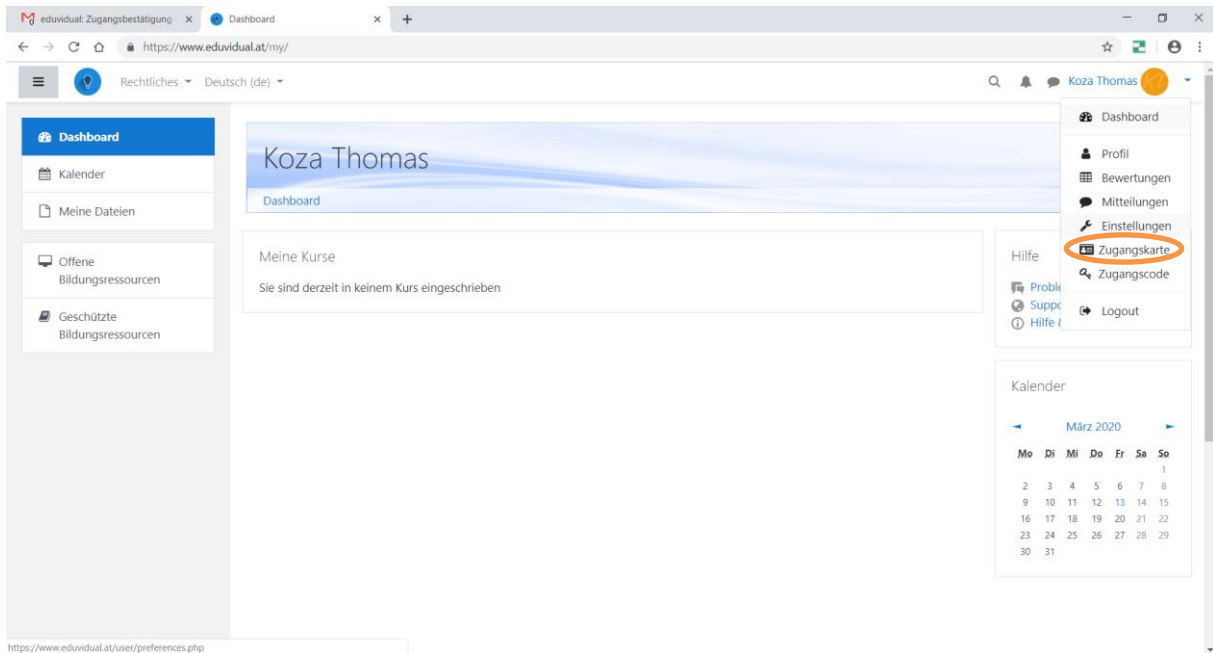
eduvidual: Zugangsbestätigung ×
Dashboard ×
+

https://www.eduvidual.at/my/

Rechtliches ▾ Deutsch (de) ▾

Koza Thomas

Dashboard
Profil
Bewertungen
Mitteilungen
Einstellungen
Zugangskarte
Zugangscode
Logout

Dashboard
Kalender
Meine Dateien

Offene Bildungsressourcen
Geschützte Bildungsressourcen

Koza Thomas
Dashboard

Meine Kurse
Sie sind derzeit in keinem Kurs eingeschrieben

Hilfe
Proble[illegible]
Suppo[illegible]
Hilfe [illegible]

Kalender
März 2020

| Mo | Di | Mi | Do | Fr | Sa | So |
|---|---|---|---|---|---|---|
| | | | | | | 1 |
| 2 | 3 | 4 | 5 | 6 | 7 | 8 |
| 9 | 10 | 11 | 12 | 13 | 14 | 15 |
| 16 | 17 | 18 | 19 | 20 | 21 | 22 |
| 23 | 24 | 25 | 26 | 27 | 28 | 29 |
| 30 | 31 | | | | | |

https://www.eduvidual.at/user/preferences.php